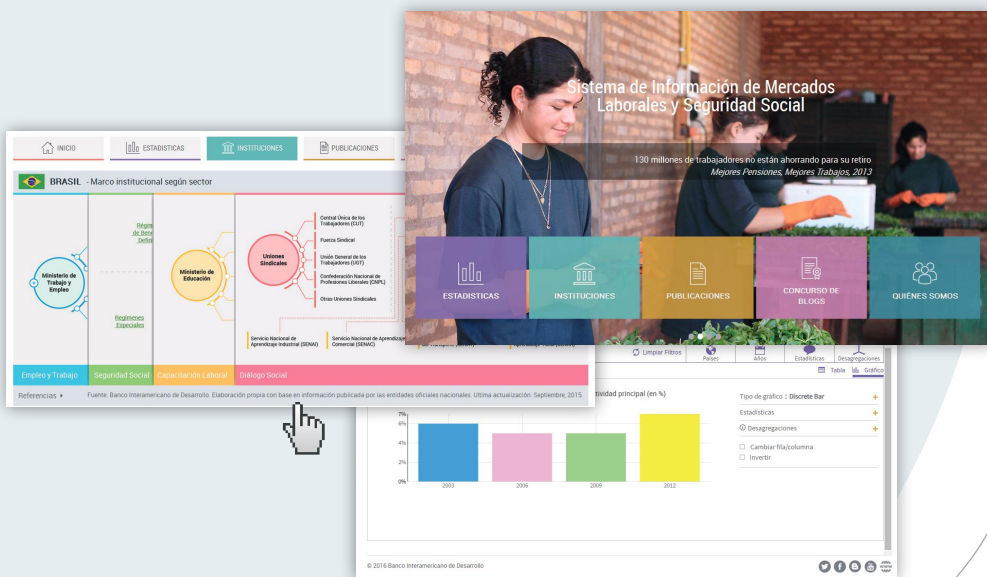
Sistema de Información de Mercados Laborales y Seguridad Social

130 millones de trabajadores no están ahorrando para su retiro
Mejores Pensiones, Mejores Trabajos, 2013

ESTADISTICAS
INSTITUCIONES
PUBLICACIONES
CONCURSO DE BLOGS
QUIÉNES SOMOS

INICIO
ESTADISTICAS
INSTITUCIONES
PUBLICACIONES

BRASIL - Marco institucional según sector

Ministerio de Trabajo y Empleo
Régimen de Beneficio Definido
Regimenes Especiales
Ministerio de Educación
Uniones Sindicales
Central Única de los Trabajadores (CUT)
Fuerza Sindical
Unión General de los Trabajadores (UGT)
Confederación Nacional de Profesiones Liberales (CNPL)
Otras Uniones Sindicales
Servicio Nacional de Aprendizaje Industrial (SENAI)
Servicio Nacional de Aprendizaje Comercial (SENAC)

Empleo y Trabajo
Seguridad Social
Capacitación Laboral
Diálogo Social

Referencias
Fuente: Banco Interamericano de Desarrollo. Elaboración propia con base en información publicada por las entidades oficiales nacionales. Ultima actualización: Septiembre, 2015.

Limpiar Filtros
Países
Años
Estadísticas
Desagregaciones
Table
Gráfico

actividad principal (en %)

Tipo de gráfico : Discrete Bar
Estadísticas
Desagregaciones
Cambiar fila/columna
Invertir

7%
6%
4%
2%
0%
2003
2006
2009
2012

© 2016 Banco Interamericano de Desarrollo